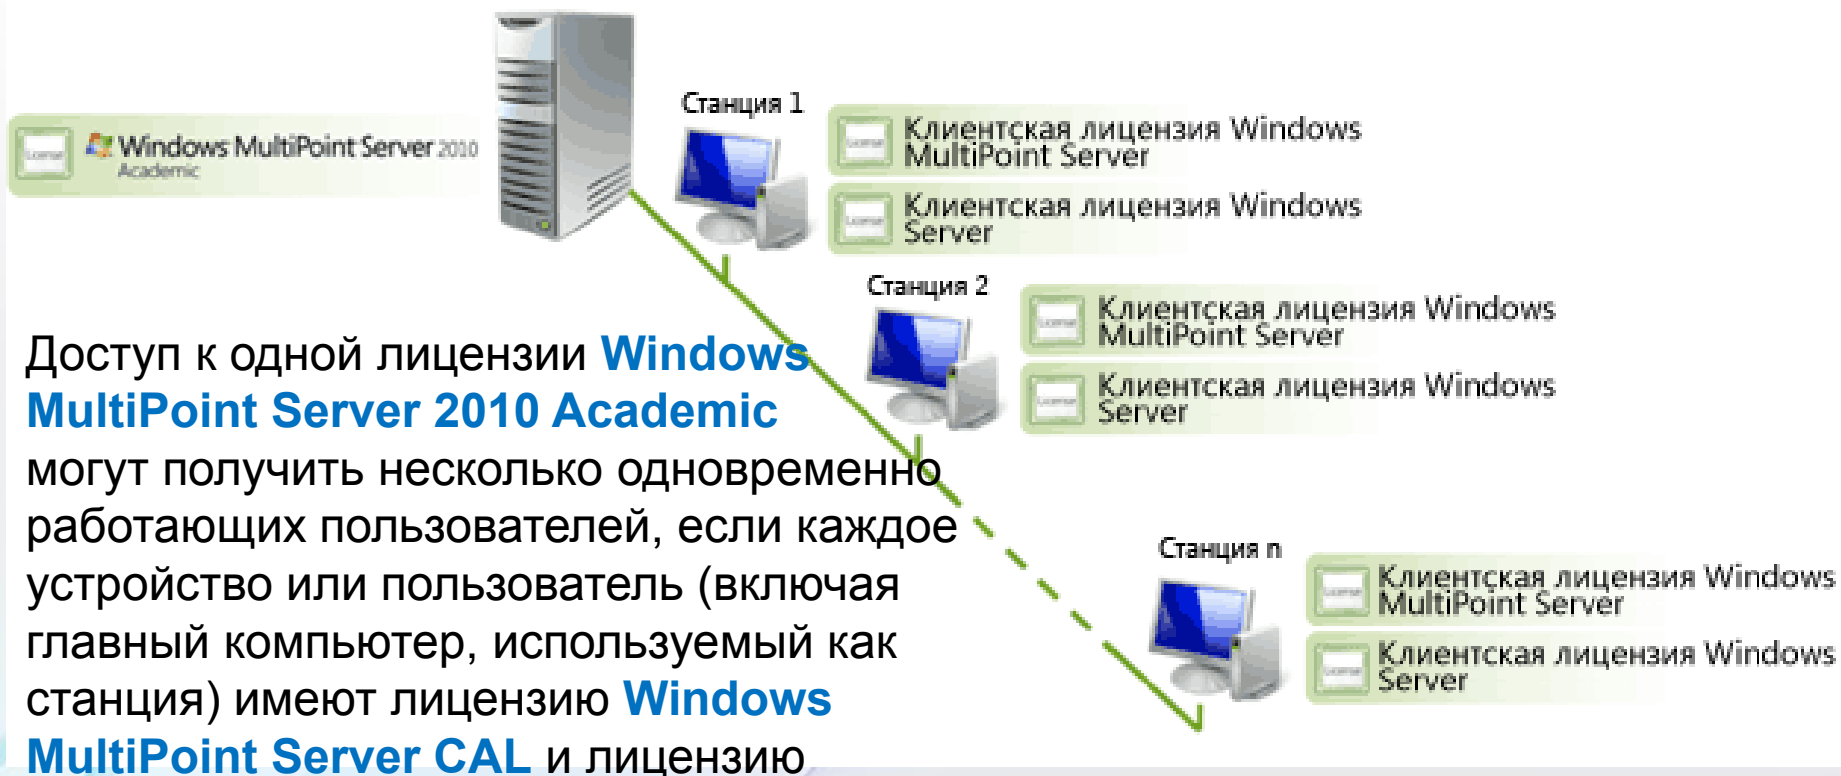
Windows MultiPoint Server 2010 Academic

Станция 1

Клиентская лицензия Windows MultiPoint Server

Клиентская лицензия Windows Server

Станция 2

Клиентская лицензия Windows MultiPoint Server

Клиентская лицензия Windows Server

Станция n

Клиентская лицензия Windows MultiPoint Server

Клиентская лицензия Windows Server

Доступ к одной лицензии Windows MultiPoint Server 2010 Academic могут получить несколько одновременно работающих пользователей, если каждое устройство или пользователь (включая главный компьютер, используемый как станция) имеют лицензию Windows MultiPoint Server CAL и лицензию